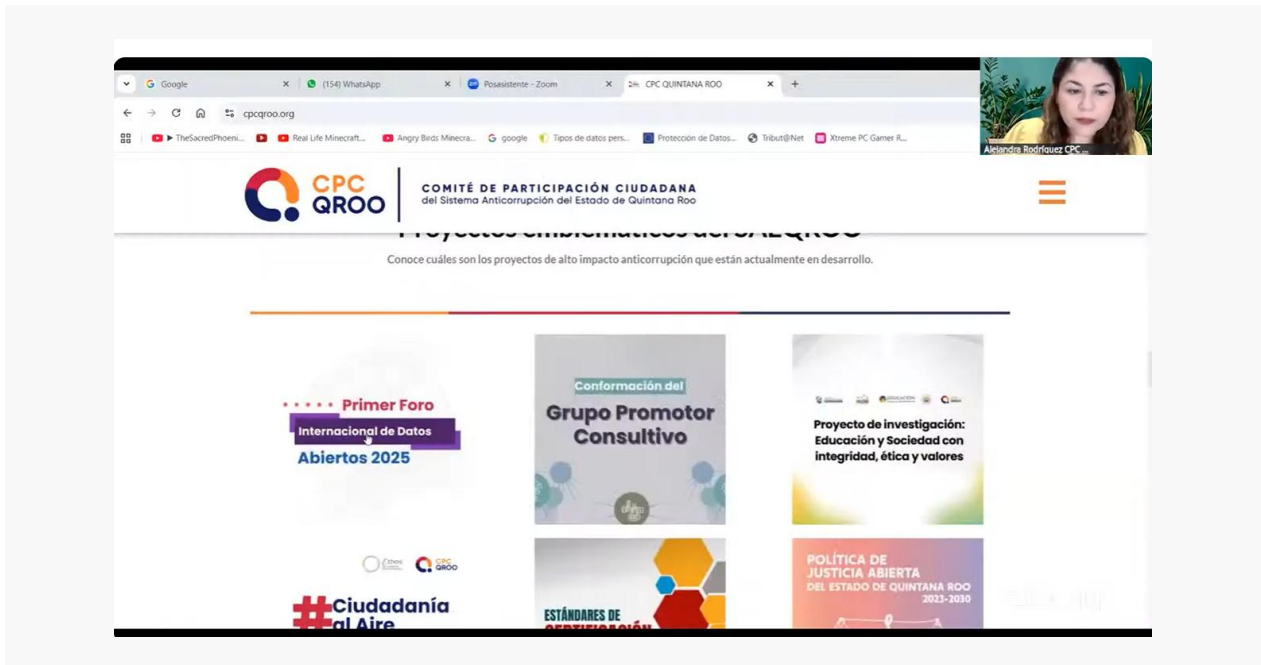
Google × (154) WhatsApp × Posasistente - Zoom × CPC QUINTANA ROO × +

cpcqroo.org

TheSacredPhoeni... Real Life Minecraft... Angry Birds Minecra... google Tipos de datos pers... Protección de Datos... Tribut@Net Xtreme PC Gamer R...

Alejandra Rodríguez CPC ...

CPC QROO COMITÉ DE PARTICIPACIÓN CIUDADANA del Sistema Anticorrupción del Estado de Quintana Roo

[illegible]

Conoce cuáles son los proyectos de alto impacto anticorrupción que están actualmente en desarrollo.

Primer Foro Internacional de Datos Abiertos 2025

Conformación del Grupo Promotor Consultivo

Proyecto de investigación: Educación y Sociedad con integridad, ética y valores

CPC QROO

#Ciudadanía al Aire

ESTÁNDARES DE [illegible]

POLÍTICA DE JUSTICIA ABIERTA DEL ESTADO DE QUINTANA ROO 2023-2030